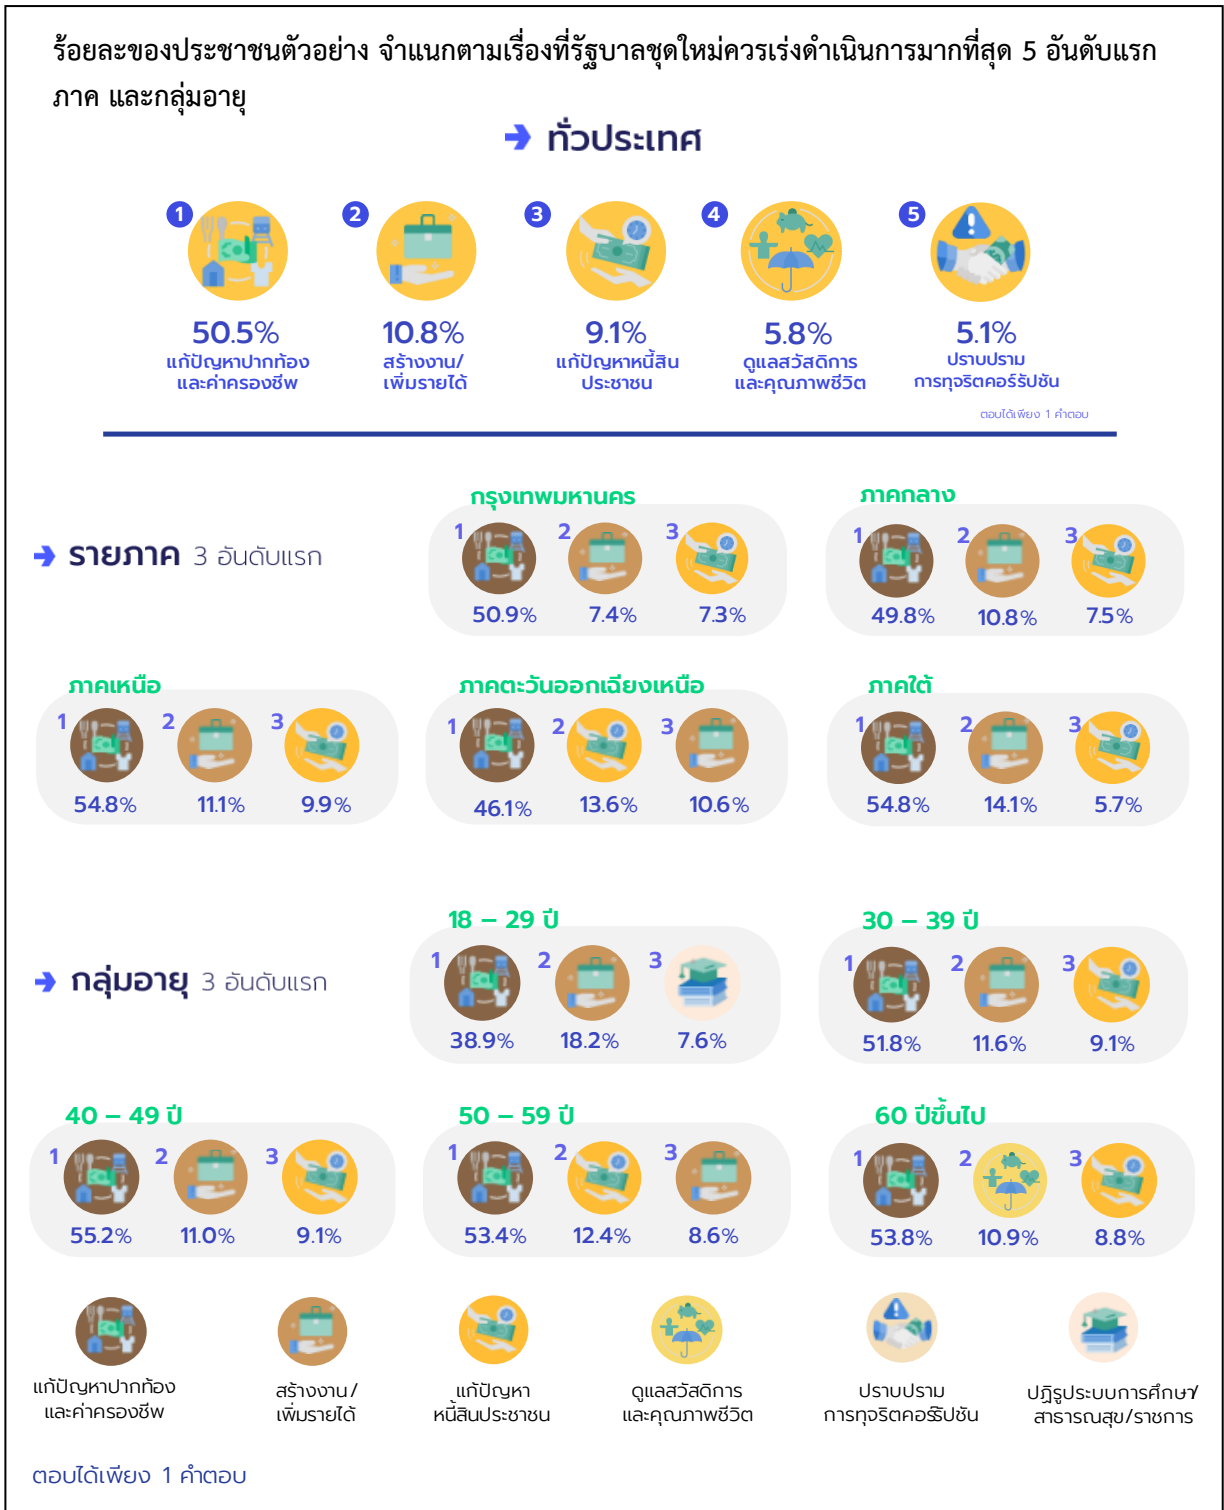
ร้อยละของประชาชนตัวอย่าง จำแนกตามเรื่องที่รัฐบาลชุดใหม่ควรเร่งดำเนินการมากที่สุด 5 อันดับแรก ภาค และกลุ่มอายุ

ทั่วประเทศ

1
50.5%
แก้ปัญหาปากท้อง และค่าครองชีพ

2
10.8%
สร้างงาน/ เพิ่มรายได้

3
9.1%
แก้ปัญหาหนี้สินประชาชน

4
5.8%
ดูแลสวัสดิการ และคุณภาพชีวิต

5
5.1%
ปราบปราม การทุจริตคอร์รัปชัน

ตอบได้เพียง 1 คำตอบ

รายภาค 3 อันดับแรก

กรุงเทพมหานคร
1 50.9% 2 7.4% 3 7.3%

ภาคกลาง
1 49.8% 2 10.8% 3 7.5%

ภาคเหนือ
1 54.8% 2 11.1% 3 9.9%

ภาคตะวันออกเฉียงเหนือ
1 46.1% 2 13.6% 3 10.6%

ภาคใต้
1 54.8% 2 14.1% 3 5.7%

กลุ่มอายุ 3 อันดับแรก

18 – 29 ปี
1 38.9% 2 18.2% 3 7.6%

30 – 39 ปี
1 51.8% 2 11.6% 3 9.1%

40 – 49 ปี
1 55.2% 2 11.0% 3 9.1%

50 – 59 ปี
1 53.4% 2 12.4% 3 8.6%

60 ปีขึ้นไป
1 53.8% 2 10.9% 3 8.8%

แก้ปัญหาปากท้อง และค่าครองชีพ
สร้างงาน / เพิ่มรายได้
แก้ปัญหา หนี้สินประชาชน
ดูแลสวัสดิการ และคุณภาพชีวิต
ปราบปราม การทุจริตคอร์รัปชัน
ปฏิรูประบบการศึกษา/ สาธารณสุข/ราชการ

ตอบได้เพียง 1 คำตอบ